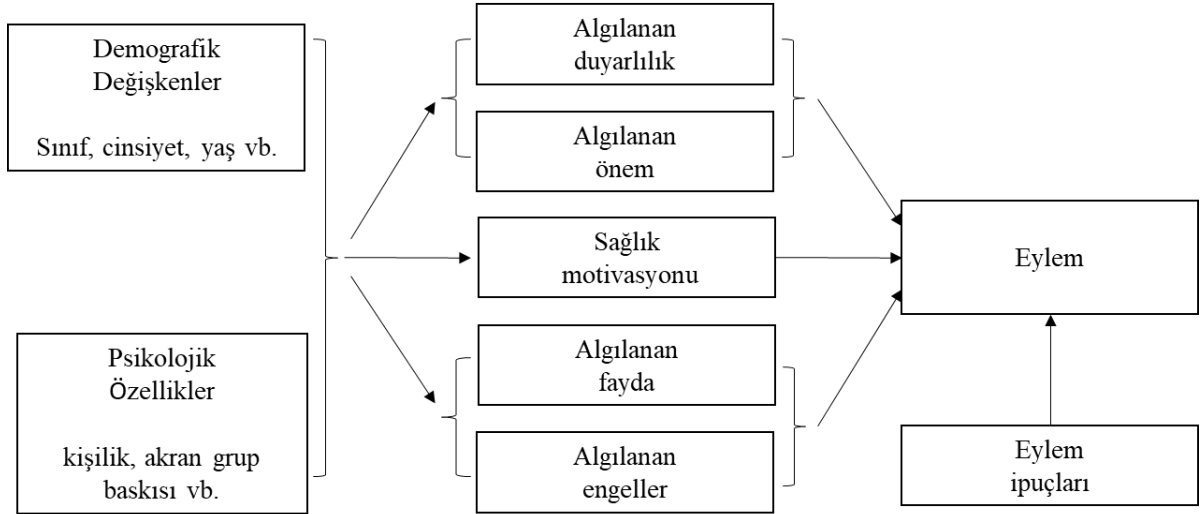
Demografik Değişkenler

Sınıf, cinsiyet, yaş vb.

Psikolojik Özellikler

kişilik, akran grup baskısı vb.

Algılanan duyarlılık

Algılanan önem

Sağlık motivasyonu

Algılanan fayda

Algılanan engeller

Eylem

Eylem ipuçları